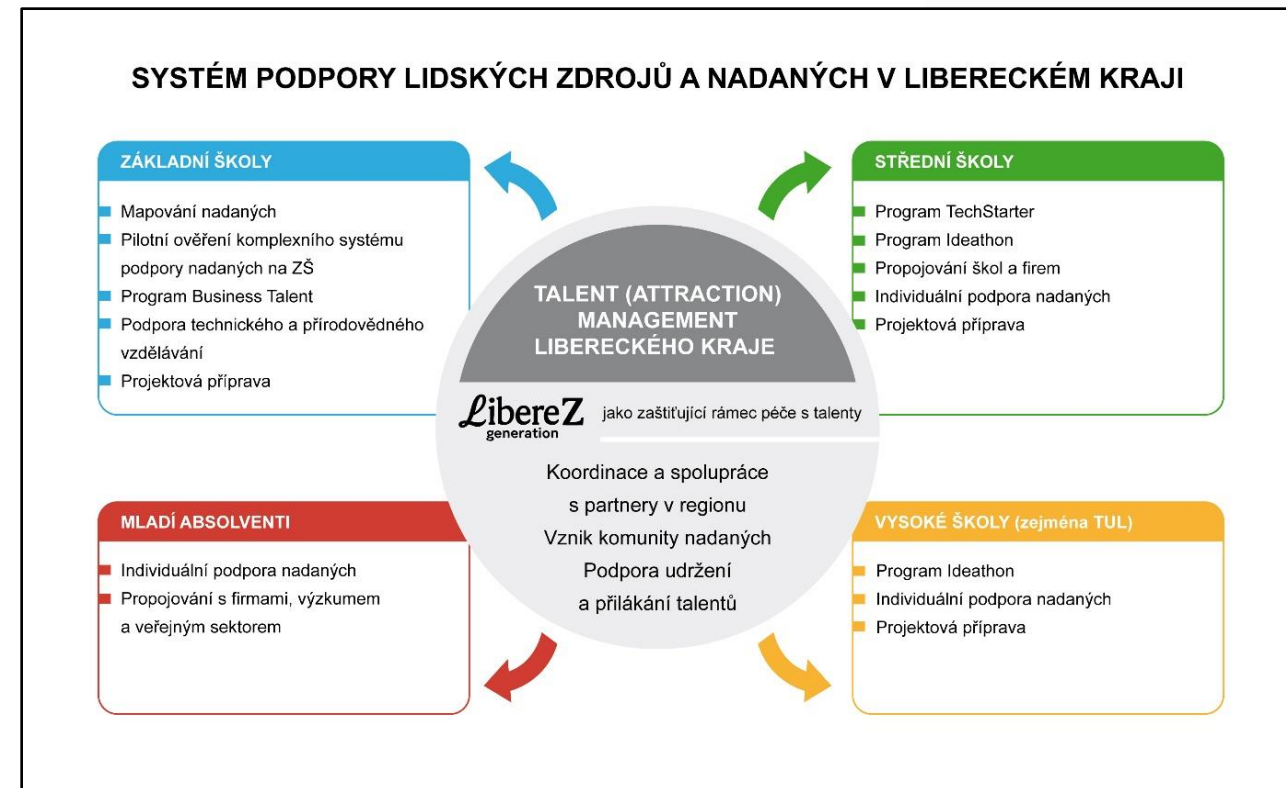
SYSTÉM PODPORY LIDSKÝCH ZDROJŮ A NADANÝCH V LIBERECKÉM KRAJI

ZÁKLADNÍ ŠKOLY

Mapování nadaných
Pilotní ověření komplexního systému podpory nadaných na ZŠ
Program Business Talent
Podpora technického a přírodovědného vzdělávání
Projektová příprava

STŘEDNÍ ŠKOLY

Program TechStarter
Program Ideathon
Propojování škol a firem
Individuální podpora nadaných
Projektová příprava

TALENT (ATTRACTION) MANAGEMENT LIBERECKÉHO KRAJE

LibereZ generation jako zaštiťující rámec péče s talenty

Koordinace a spolupráce s partnery v regionu
Vznik komunity nadaných
Podpora udržení a přilákání talentů

MLADÍ ABSOLVENTI

Individuální podpora nadaných
Propojování s firmami, výzkumem a veřejným sektorem

VYSOKÉ ŠKOLY (zejména TUL)

Program Ideathon
Individuální podpora nadaných
Projektová příprava